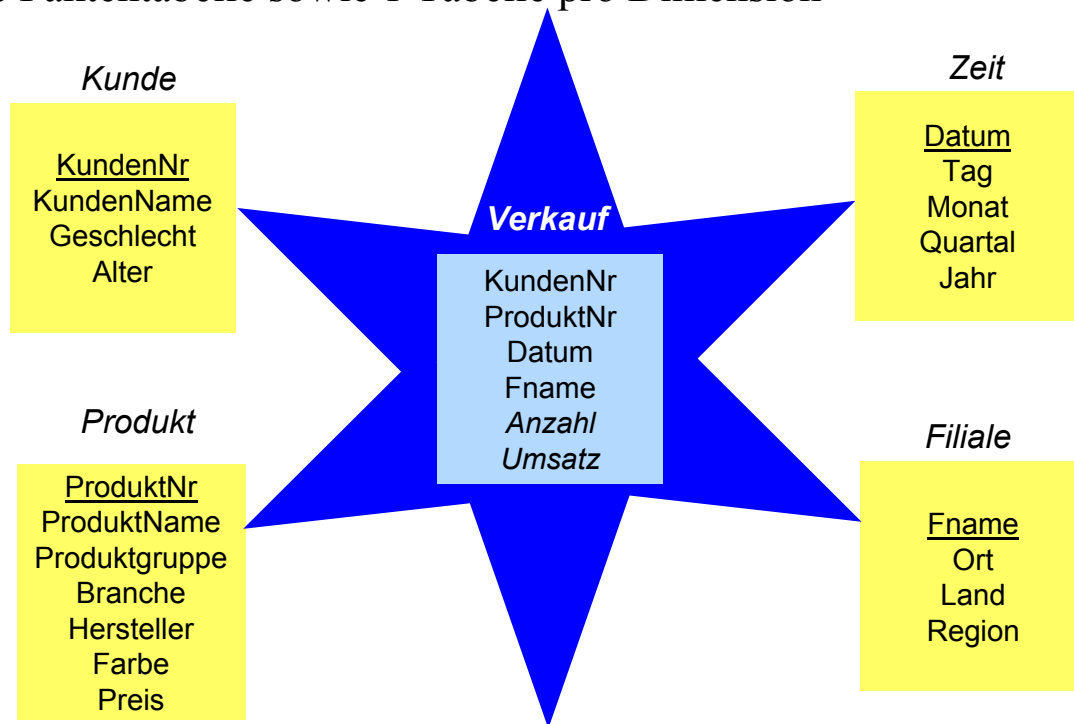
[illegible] Faktentabelle sowie 1 Tabelle pro Dimension

Kunde

KundenNr
KundenName
Geschlecht
Alter

Zeit

Datum
Tag
Monat
Quartal
Jahr

Verkauf

KundenNr
ProduktNr
Datum
Fname
*Anzahl*
*Umsatz*

Produkt

ProduktNr
ProduktName
Produktgruppe
Branche
Hersteller
Farbe
Preis

Filiale

Fname
Ort
Land
Region